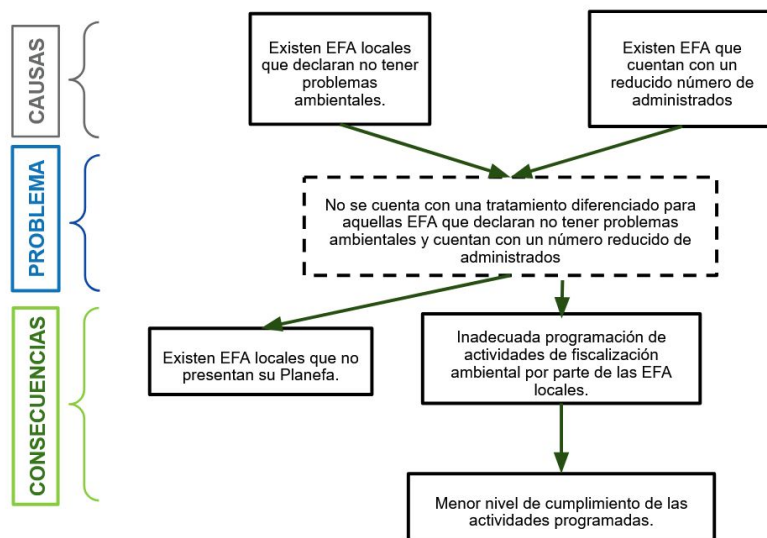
CAUSAS

Existen EFA locales que declaran no tener problemas ambientales.

Existen EFA que cuentan con un reducido número de administrados

PROBLEMA

No se cuenta con una tratamiento diferenciado para aquellas EFA que declaran no tener problemas ambientales y cuentan con un número reducido de administrados

CONSECUENCIAS

Existen EFA locales que no presentan su Planefa.

Inadecuada programación de actividades de fiscalización ambiental por parte de las EFA locales.

Menor nivel de cumplimiento de las actividades programadas.